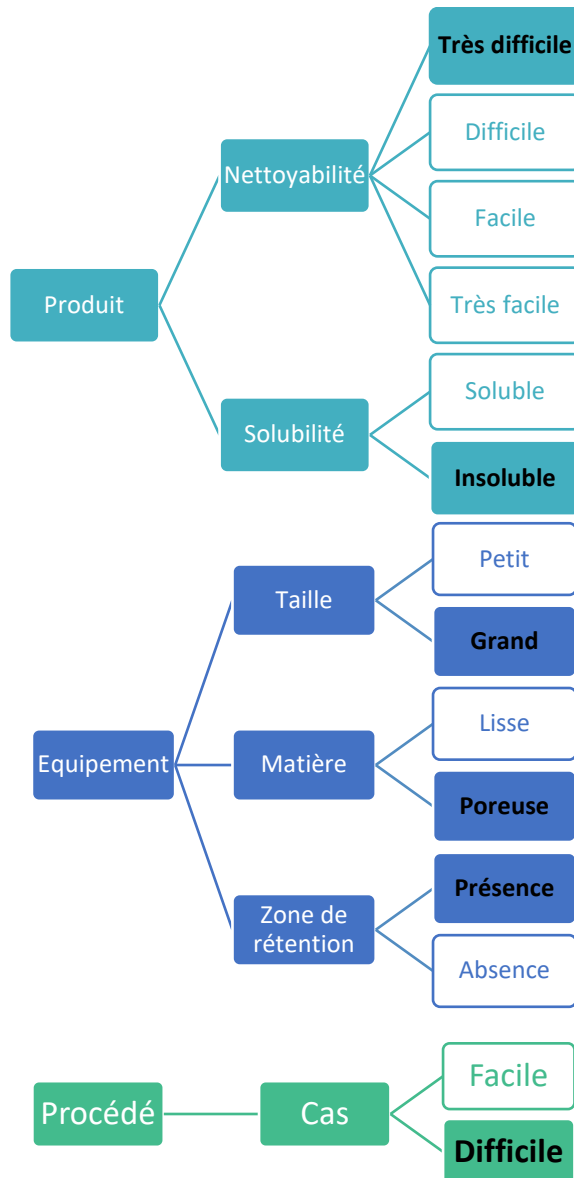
Produit

Nettoyabilité

Très difficile

Difficile

Facile

Très facile

Solubilité

Soluble

Insoluble

Equipement

Taille

Petit

Grand

Matière

Lisse

Poreuse

Zone de rétention

Présence

Absence

Procédé

Cas

Facile

Difficile